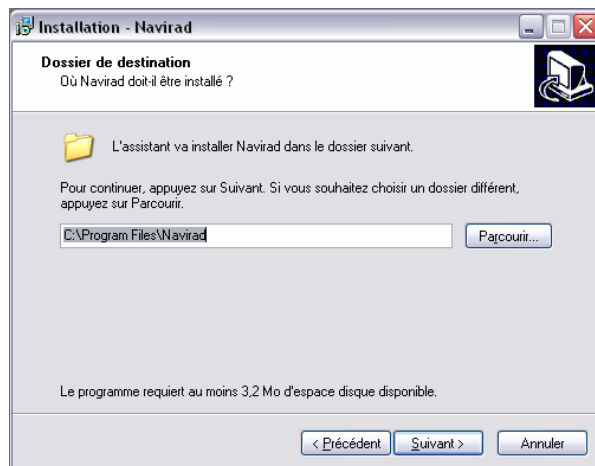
Installation - Navirad

Dossier de destination
Où Navirad doit-il être installé ?

L'assistant va installer Navirad dans le dossier suivant.

Pour continuer, appuyez sur Suivant. Si vous souhaitez choisir un dossier différent, appuyez sur Parcourir.

C:\Program Files\Navirad

Parcourir...

Le programme requiert au moins 3,2 Mo d'espace disque disponible.

< Précédent | Suivant > | Annuler